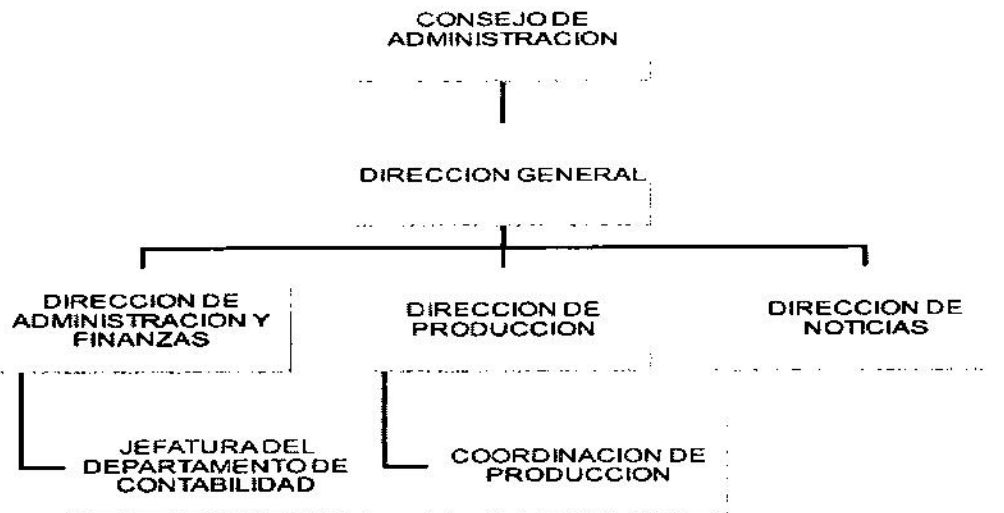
CONSEJO DE ADMINISTRACION

DIRECCION GENERAL

DIRECCION DE ADMINISTRACION Y FINANZAS

DIRECCION DE PRODUCCION

DIRECCION DE NOTICIAS

JEFATURA DEL DEPARTAMENTO DE CONTABILIDAD

COORDINACION DE PRODUCCION